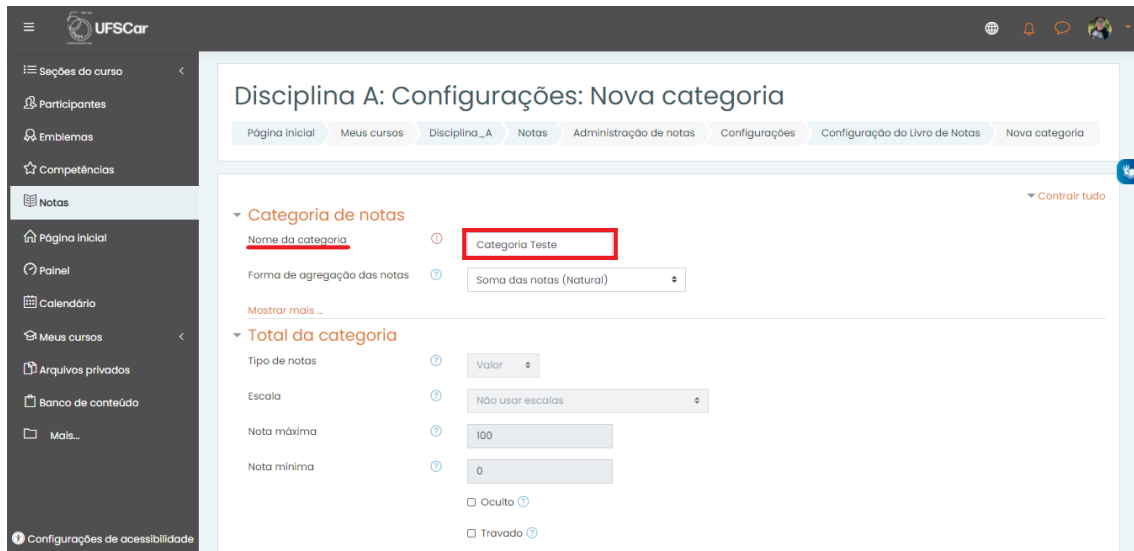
UFSCar

Seções do curso
Participantes
Emblemas
Competências
Notas
Página inicial
Painel
Calendário
Meus cursos
Arquivos privados
Banco de conteúdo
Mais...

Configurações de acessibilidade

Disciplina A: Configurações: Nova categoria

Página inicial | Meus cursos | Disciplina_A | Notas | Administração de notas | Configurações | Configuração do Livro de Notas | Nova categoria

Contrair tudo

Categoria de notas

Nome da categoria | Categoria Teste

Forma de agregação das notas | Soma das notas (Natural)

Mostrar mais ...

Total da categoria

Tipo de notas | Valor

Escala | Não usar escalas

Nota máxima | 100

Nota mínima | 0

Oculto

Travado